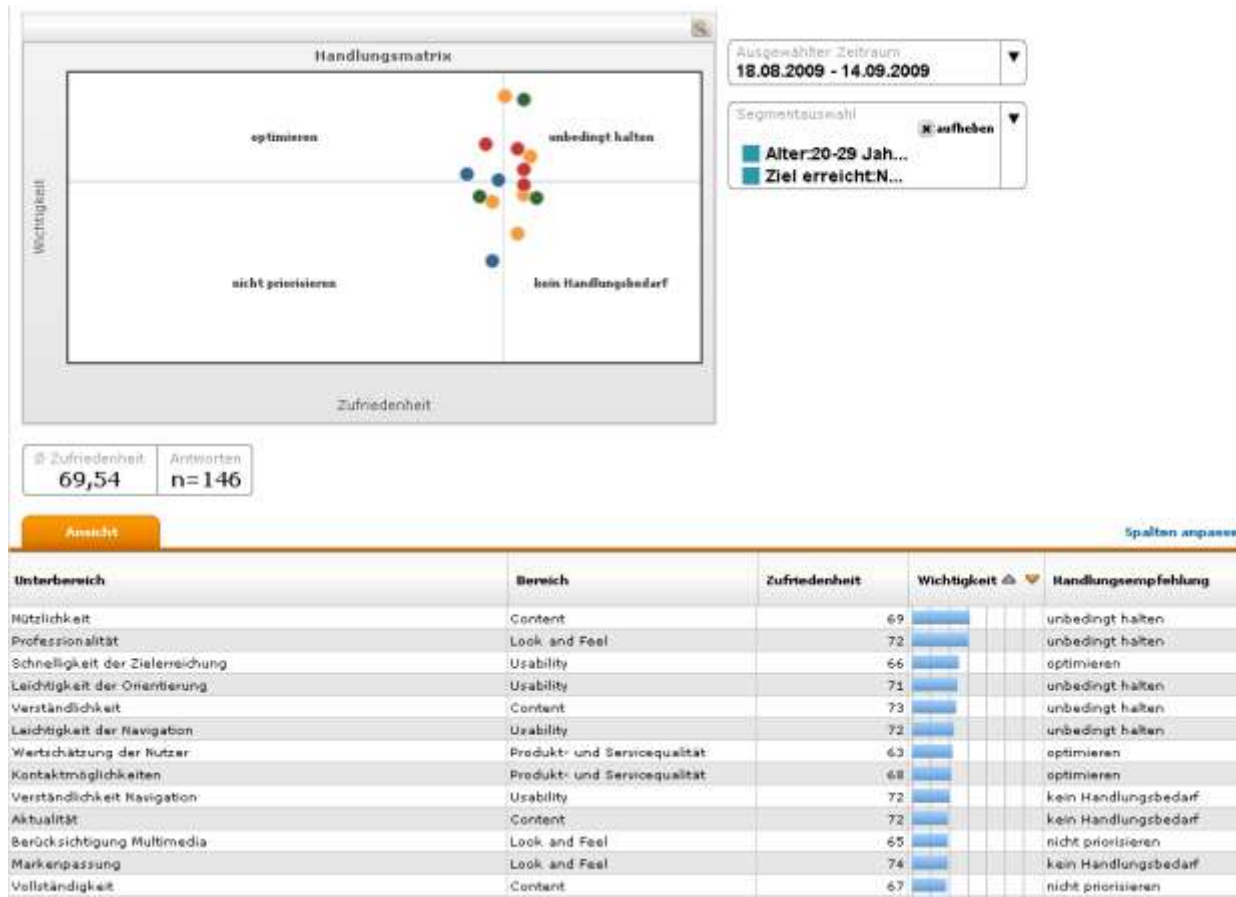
Handlungsmatrix

optimieren

unbedingt halten

nicht priorisieren

kein Handlungsbedarf

Wichtigkeit

Zufriedenheit

Ausgewählter Zeitraum
18.08.2009 - 14.09.2009

Segmentauswahl
aufheben
Alter:20-29 Jah...
Ziel erreicht:N...

Ø Zufriedenheit
69,54

Antworten
n=146

Ansicht

Spalten anpass

| Unterbereich | Bereich | Zufriedenheit | Wichtigkeit | Handlungsempfehlung |
|---|---|---|---|---|
| Nützlichkeit | Content | 69 | | unbedingt halten |
| Professionalität | Look and Feel | 72 | | unbedingt halten |
| Schnelligkeit der Zielerreichung | Usability | 66 | | optimieren |
| Leichtigkeit der Orientierung | Usability | 71 | | unbedingt halten |
| Verständlichkeit | Content | 73 | | unbedingt halten |
| Leichtigkeit der Navigation | Usability | 72 | | unbedingt halten |
| Wertschätzung der Nutzer | Produkt- und Servicequalität | 63 | | optimieren |
| Kontaktmöglichkeiten | Produkt- und Servicequalität | 68 | | optimieren |
| Verständlichkeit Navigation | Usability | 72 | | kein Handlungsbedarf |
| Aktualität | Content | 72 | | kein Handlungsbedarf |
| Berücksichtigung Multimedia | Look and Feel | 65 | | nicht priorisieren |
| Markenpassung | Look and Feel | 74 | | kein Handlungsbedarf |
| Vollständigkeit | Content | 67 | | nicht priorisieren |